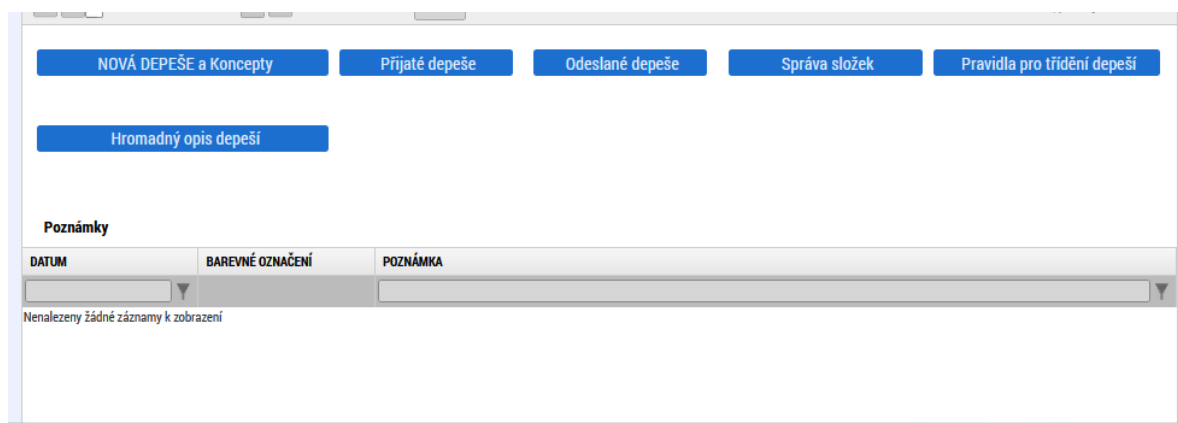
NOVÁ DEPEŠE a Koncepty

Přijaté depeše

Odeslané depeše

Správa složek

Pravidla pro třídění depeší

Hromadný opis depeší

Poznámky

| DATUM | BAREVNÉ OZNAČENÍ | POZNÁMKA |
|---|---|---|

Nenalezeny žádné záznamy k zobrazení